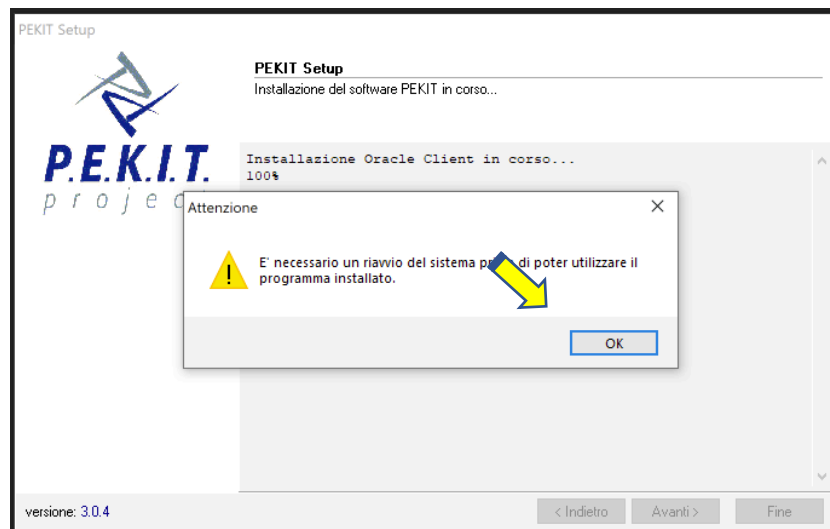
PEKIT Setup

P.E.K.I.T.
p r o j e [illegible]

PEKIT Setup
Installazione del software PEKIT in corso...

Installazione Oracle Client in corso...
100%

Attenzione

E' necessario un riavvio del sistema pr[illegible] di poter utilizzare il programma installato.

OK

versione: 3.0.4

< Indietro   Avanti >   Fine